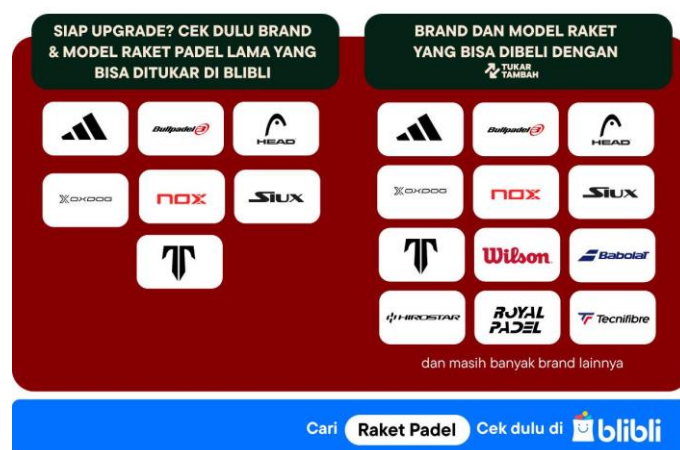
SIAP UPGRADE? CEK DULU BRAND & MODEL RAKET PADEL LAMA YANG BISA DITUKAR DI BLIBLI

Bullpadel HEAD
OXDOG NOX SIUX

BRAND DAN MODEL RAKET YANG BISA DIBELI DENGAN TUKAR TAMBAH

Bullpadel HEAD
OXDOG NOX SIUX
Wilson Babolat
HIROSTAR ROYAL PADEL Tecnifibre

dan masih banyak brand lainnya

Cari Raket Padel Cek dulu di blibli